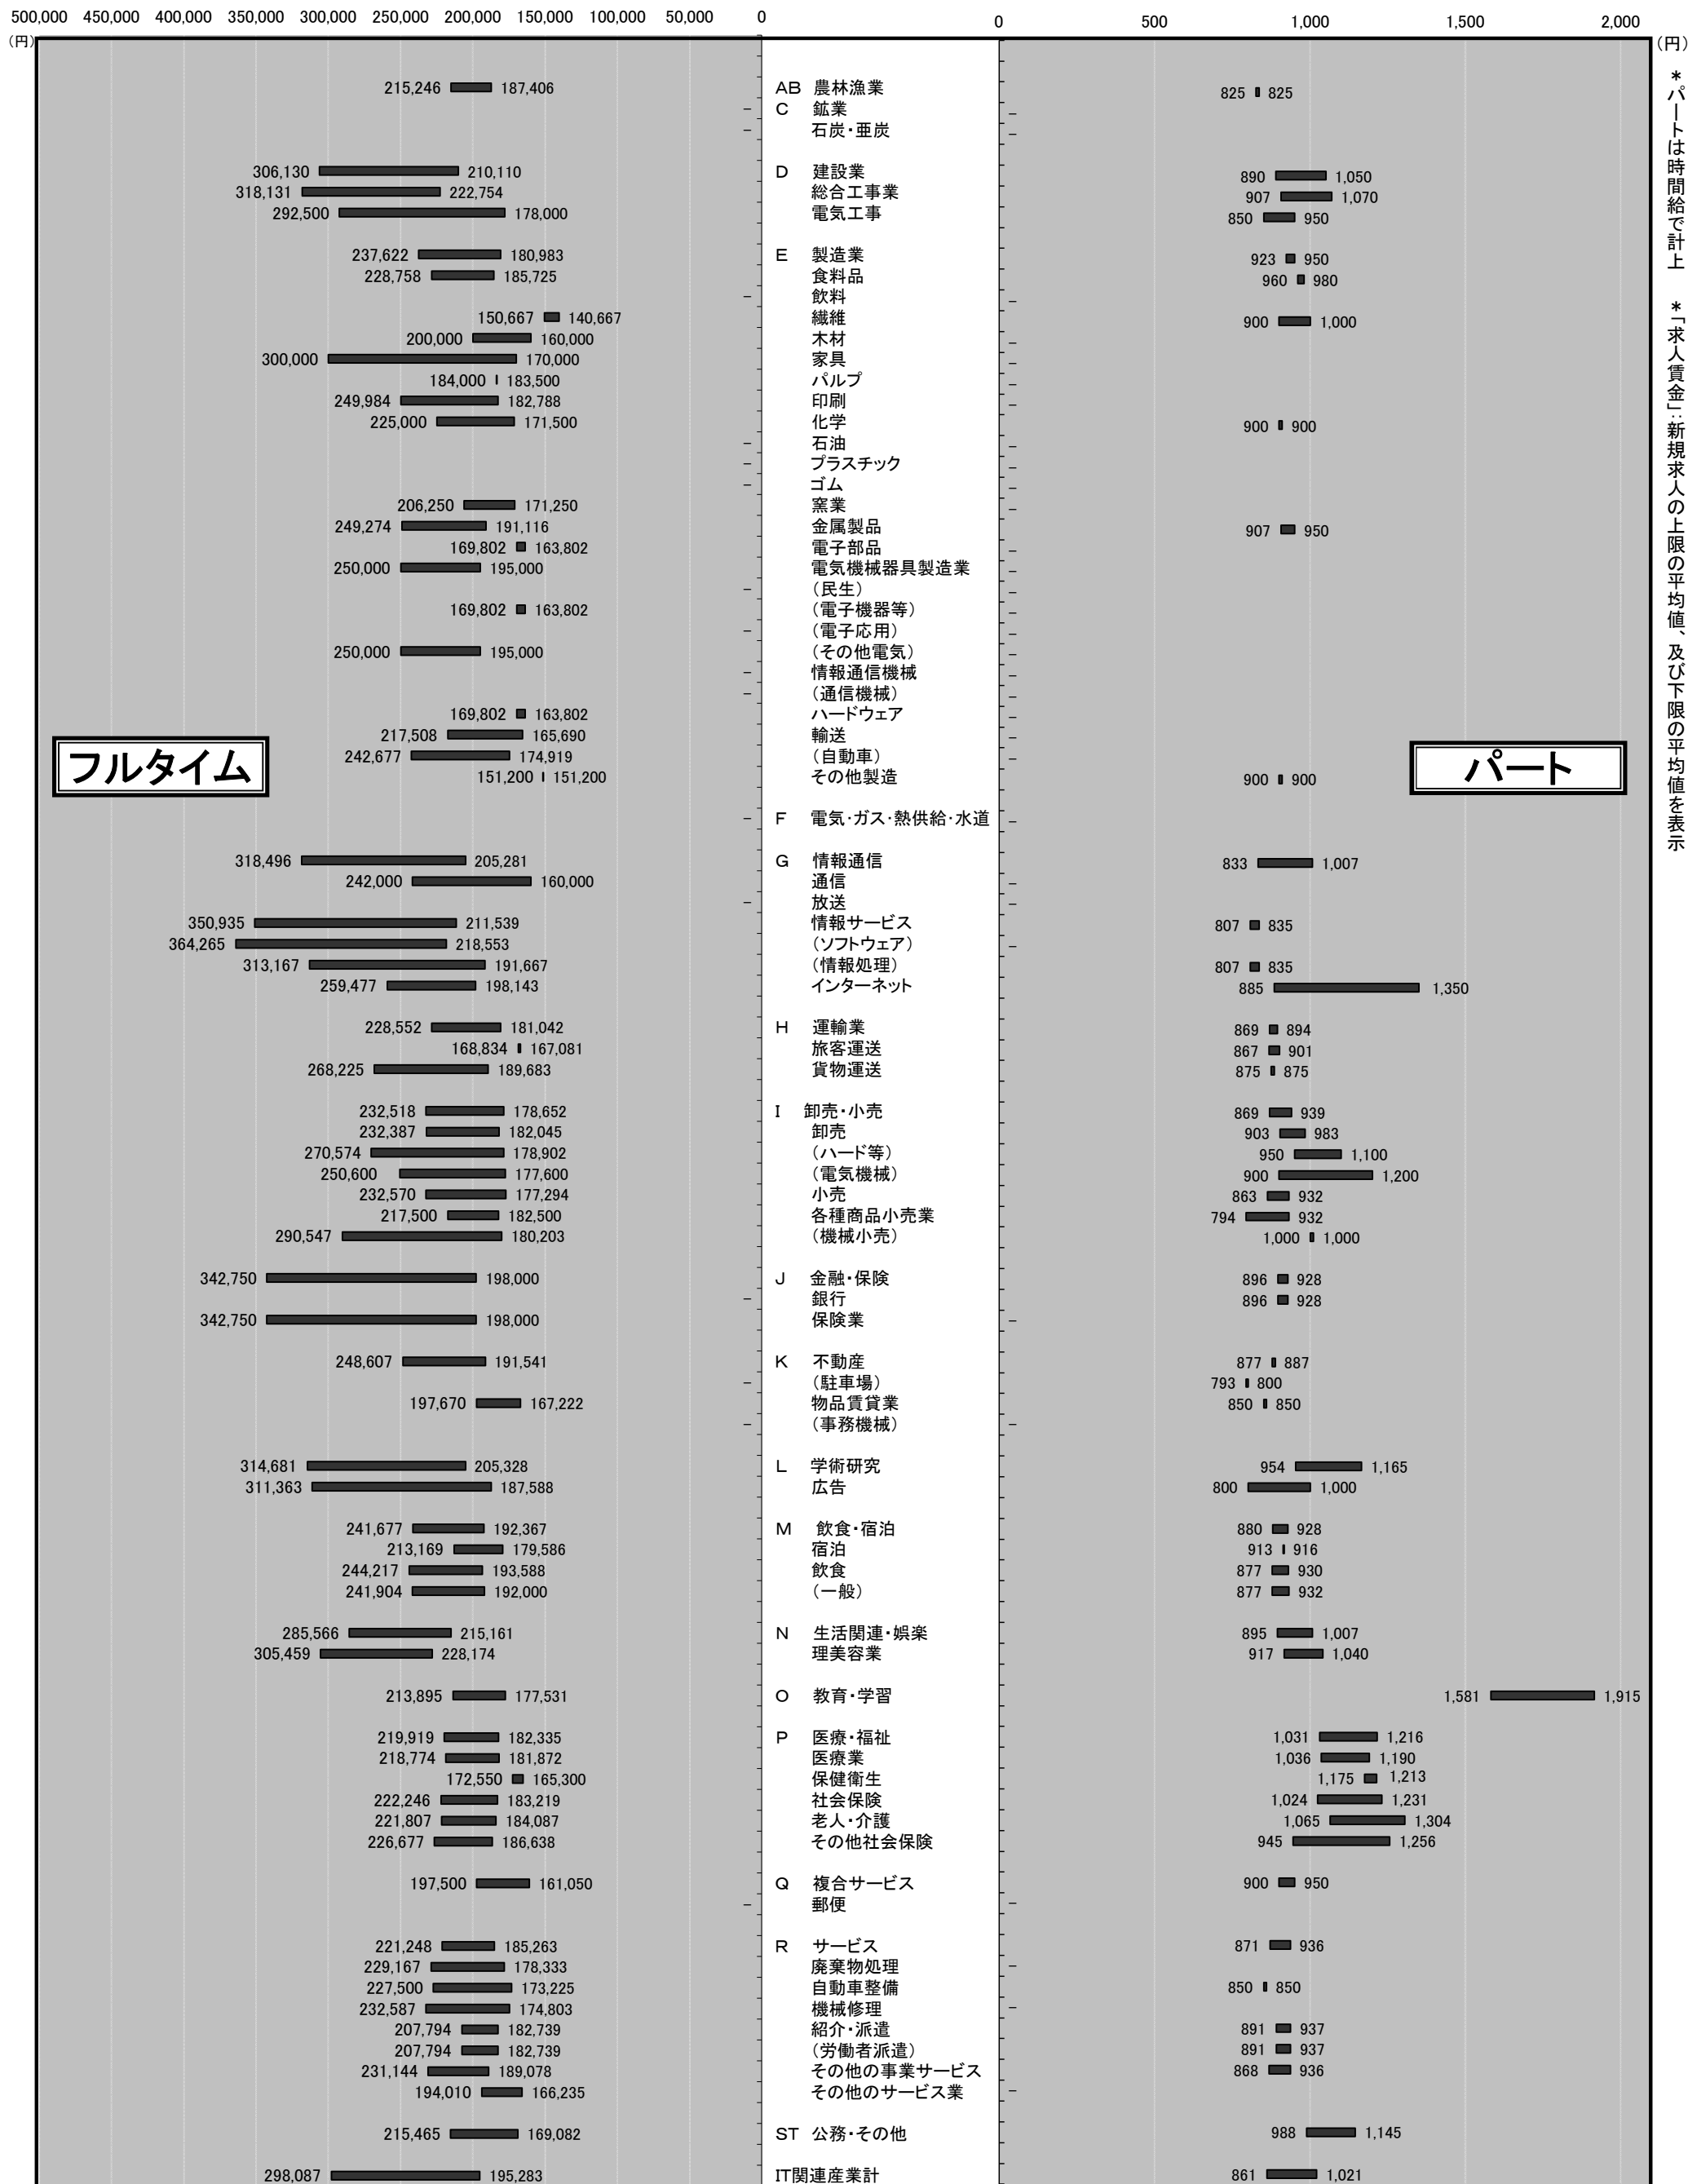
500,000 450,000 400,000 350,000 300,000 250,000 200,000 150,000 100,000 50,000 0
（円）

0 500 1,000 1,500 2,000
（円）

＊パートは時間給で計上　＊「求人賃金」：新規求人の上限の平均値、及び下限の平均値を表示

フルタイム

パート

| フルタイム | 産業 | パート |
|---|---|---|
| 215,246 187,406 | AB 農林漁業 | 825 825 |
| | C 鉱業 | |
| | 石炭・亜炭 | |
| 306,130 210,110 | D 建設業 | 890 1,050 |
| 318,131 222,754 | 総合工事業 | 907 1,070 |
| 292,500 178,000 | 電気工事 | 850 950 |
| 237,622 180,983 | E 製造業 | 923 950 |
| 228,758 185,725 | 食料品 | 960 980 |
| | 飲料 | |
| 150,667 140,667 | 繊維 | 900 1,000 |
| 200,000 160,000 | 木材 | |
| 300,000 170,000 | 家具 | |
| 184,000 183,500 | パルプ | |
| 249,984 182,788 | 印刷 | |
| 225,000 171,500 | 化学 | 900 900 |
| | 石油 | |
| | プラスチック | |
| | ゴム | |
| 206,250 171,250 | 窯業 | |
| 249,274 191,116 | 金属製品 | 907 950 |
| 169,802 163,802 | 電子部品 | |
| 250,000 195,000 | 電気機械器具製造業 | |
| | （民生） | |
| 169,802 163,802 | （電子機器等） | |
| | （電子応用） | |
| 250,000 195,000 | （その他電気） | |
| | 情報通信機械 | |
| | （通信機械） | |
| 169,802 163,802 | ハードウェア | |
| 217,508 165,690 | 輸送 | |
| 242,677 174,919 | （自動車） | |
| 151,200 151,200 | その他製造 | 900 900 |
| | F 電気・ガス・熱供給・水道 | |
| 318,496 205,281 | G 情報通信 | 833 1,007 |
| 242,000 160,000 | 通信 | |
| | 放送 | |
| 350,935 211,539 | 情報サービス | 807 835 |
| 364,265 218,553 | （ソフトウェア） | |
| 313,167 191,667 | （情報処理） | 807 835 |
| 259,477 198,143 | インターネット | 885 1,350 |
| 228,552 181,042 | H 運輸業 | 869 894 |
| 168,834 167,081 | 旅客運送 | 867 901 |
| 268,225 189,683 | 貨物運送 | 875 875 |
| 232,518 178,652 | I 卸売・小売 | 869 939 |
| 232,387 182,045 | 卸売 | 903 983 |
| 270,574 178,902 | （ハード等） | 950 1,100 |
| 250,600 177,600 | （電気機械） | 900 1,200 |
| 232,570 177,294 | 小売 | 863 932 |
| 217,500 182,500 | 各種商品小売業 | 794 932 |
| 290,547 180,203 | （機械小売） | 1,000 1,000 |
| 342,750 198,000 | J 金融・保険 | 896 928 |
| | 銀行 | 896 928 |
| 342,750 198,000 | 保険業 | |
| 248,607 191,541 | K 不動産 | 877 887 |
| | （駐車場） | 793 800 |
| 197,670 167,222 | 物品賃貸業 | 850 850 |
| | （事務機械） | |
| 314,681 205,328 | L 学術研究 | 954 1,165 |
| 311,363 187,588 | 広告 | 800 1,000 |
| 241,677 192,367 | M 飲食・宿泊 | 880 928 |
| 213,169 179,586 | 宿泊 | 913 916 |
| 244,217 193,588 | 飲食 | 877 930 |
| 241,904 192,000 | （一般） | 877 932 |
| 285,566 215,161 | N 生活関連・娯楽 | 895 1,007 |
| 305,459 228,174 | 理美容業 | 917 1,040 |
| 213,895 177,531 | O 教育・学習 | 1,581 1,915 |
| 219,919 182,335 | P 医療・福祉 | 1,031 1,216 |
| 218,774 181,872 | 医療業 | 1,036 1,190 |
| 172,550 165,300 | 保健衛生 | 1,175 1,213 |
| 222,246 183,219 | 社会保険 | 1,024 1,231 |
| 221,807 184,087 | 老人・介護 | 1,065 1,304 |
| 226,677 186,638 | その他社会保険 | 945 1,256 |
| 197,500 161,050 | Q 複合サービス | 900 950 |
| | 郵便 | |
| 221,248 185,263 | R サービス | 871 936 |
| 229,167 178,333 | 廃棄物処理 | |
| 227,500 173,225 | 自動車整備 | 850 850 |
| 232,587 174,803 | 機械修理 | |
| 207,794 182,739 | 紹介・派遣 | 891 937 |
| 207,794 182,739 | （労働者派遣） | 891 937 |
| 231,144 189,078 | その他の事業サービス | 868 936 |
| 194,010 166,235 | その他のサービス業 | |
| 215,465 169,082 | ST 公務・その他 | 988 1,145 |
| 298,087 195,283 | IT関連産業計 | 861 1,021 |